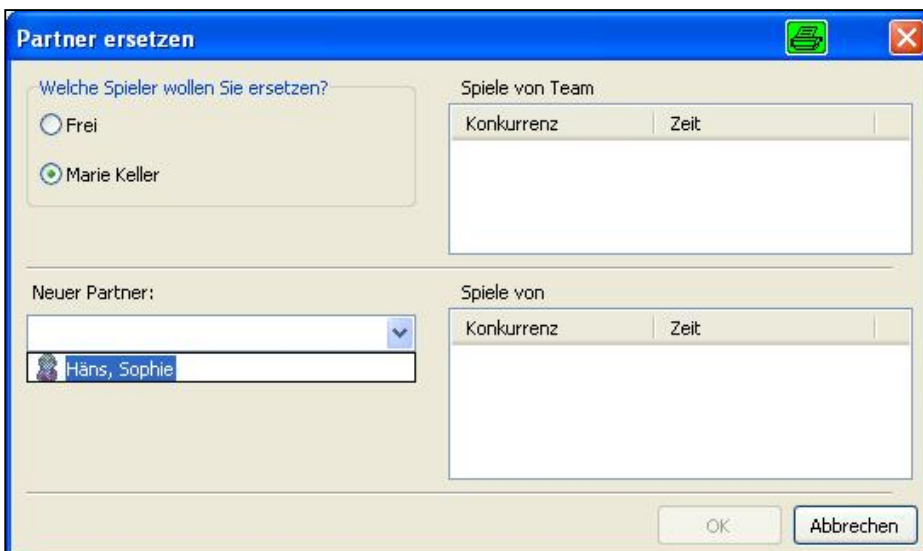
Partner ersetzen

Welche Spieler wollen Sie ersetzen?

Frei

Marie Keller

Spiele von Team

| Konkurrenz | Zeit |
|---|---|

Neuer Partner:

Häns, Sophie

Spiele von

| Konkurrenz | Zeit |
|---|---|

OK

Abbrechen